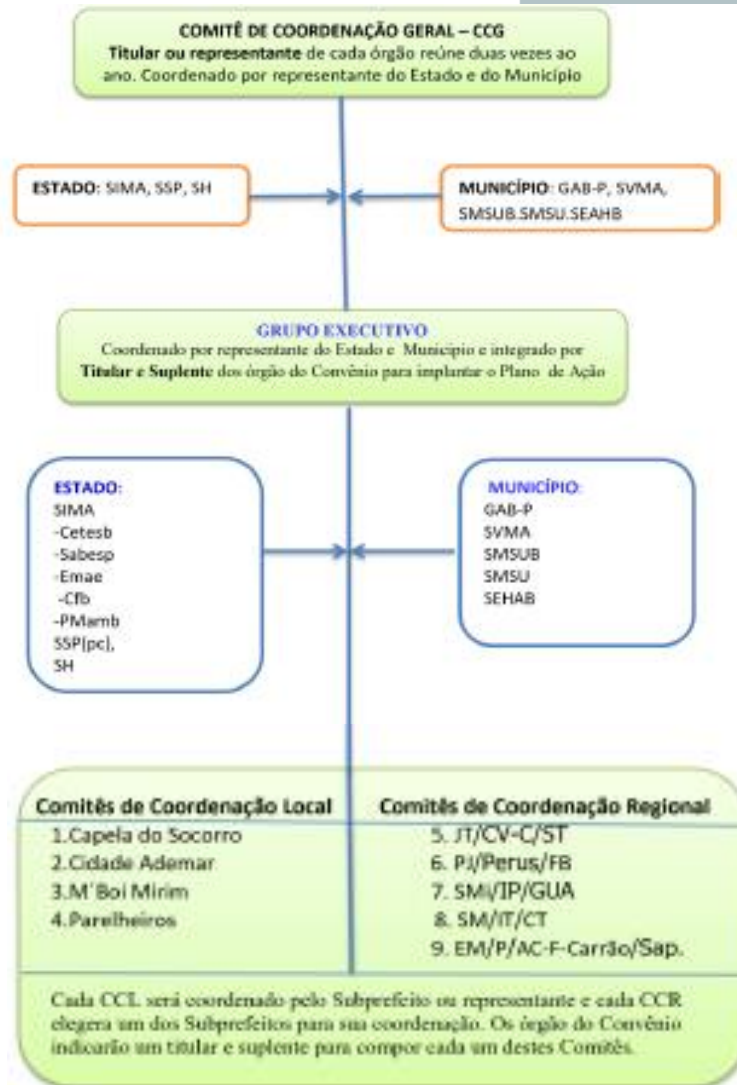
COMITÊ DE COORDENAÇÃO GERAL – CCG
Titular ou representante de cada órgão reúne duas vezes ao ano. Coordenado por representante do Estado e do Município

ESTADO: SIMA, SSP, SH

MUNICÍPIO: GAB-P, SVMA, SMSUB.SMSU.SEAHB

GRUPO EXECUTIVO
Coordenado por representante do Estado e Município e integrado por Titular e Suplente dos órgão do Convênio para implantar o Plano de Ação

ESTADO:
SIMA
-Cetesb
-Sabesp
-Emae
-Cfb
-PMamb
SSP(pc),
SH

MUNICÍPIO:
GAB-P
SVMA
SMSUB
SMSU
SEHAB

Comitês de Coordenação Local
1.Capela do Socorro
2.Cidade Ademar
3.M´Boi Mirim
4.Parelheiros

Comitês de Coordenação Regional
5. JT/CV-C/ST
6. PJ/Perus/FB
7. SMi/IP/GUA
8. SM/IT/CT
9. EM/P/AC-F-Carrão/Sap.

Cada CCL será coordenado pelo Subprefeito ou representante e cada CCR elegerá um dos Subprefeitos para sua coordenação. Os órgão do Convênio indicarão um titular e suplente para compor cada um destes Comitês.